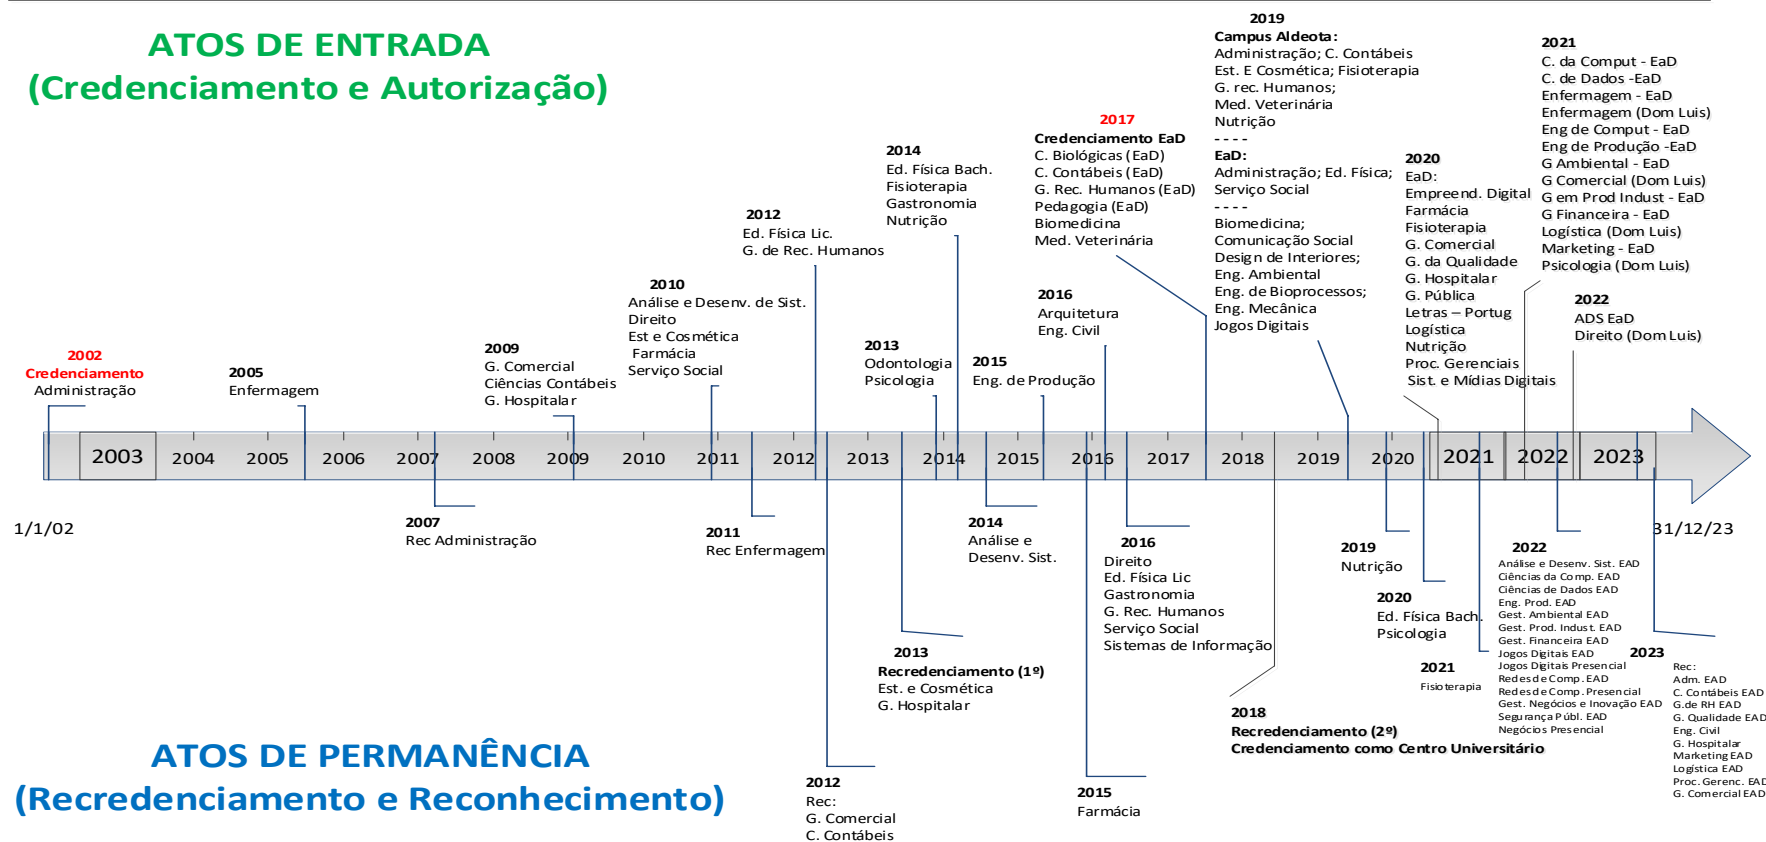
ATOS DE ENTRADA
(Credenciamento e Autorização)

2002
Credenciamento
Administração

2005
Enfermagem

2009
G. Comercial
Ciências Contábeis
G. Hospitalar

2010
Análise e Desenv. de Sist.
Direito
Est e Cosmética
Farmácia
Serviço Social

2012
Ed. Física Lic.
G. de Rec. Humanos

2014
Ed. Física Bach.
Fisioterapia
Gastronomia
Nutrição

2013
Odontologia
Psicologia

2015
Eng. de Produção

2016
Arquitetura
Eng. Civil

2017
Credenciamento EaD
C. Biológicas (EaD)
C. Contábeis (EaD)
G. Rec. Humanos (EaD)
Pedagogia (EaD)
Biomedicina
Med. Veterinária

2019
Campus Aldeota:
Administração; C. Contábeis
Est. E Cosmética; Fisioterapia
G. rec. Humanos;
Med. Veterinária
Nutrição
- - - -
EaD:
Administração; Ed. Física;
Serviço Social
- - - -
Biomedicina;
Comunicação Social
Design de Interiores;
Eng. Ambiental
Eng. de Bioprocessos;
Eng. Mecânica
Jogos Digitais

2020
EaD:
Empreend. Digital
Farmácia
Fisioterapia
G. Comercial
G. da Qualidade
G. Hospitalar
G. Pública
Letras – Portug
Logística
Nutrição
Proc. Gerenciais
Sist. e Mídias Digitais

2021
C. da Comput - EaD
C. de Dados -EaD
Enfermagem - EaD
Enfermagem (Dom Luis)
Eng de Comput - EaD
Eng de Produção -EaD
G Ambiental - EaD
G Comercial (Dom Luis)
G em Prod Indust - EaD
G Financeira - EaD
Logística (Dom Luis)
Marketing - EaD
Psicologia (Dom Luis)

2022
ADS EaD
Direito (Dom Luis)

2003 2004 2005 2006 2007 2008 2009 2010 2011 2012 2013 2014 2015 2016 2017 2018 2019 2020 2021 2022 2023

1/1/02
31/12/23

2007
Rec Administração

2011
Rec Enfermagem

2014
Análise e Desenv. Sist.

2016
Direito
Ed. Física Lic
Gastronomia
G. Rec. Humanos
Serviço Social
Sistemas de Informação

2019
Nutrição

2020
Ed. Física Bach.
Psicologia

2021
Fisioterapia

2022
Análise e Desenv. Sist. EAD
Ciências da Comp. EAD
Ciências de Dados EAD
Eng. Prod. EAD
Gest. Ambiental EAD
Gest. Prod. Indust. EAD
Gest. Financeira EAD
Jogos Digitais EAD
Jogos Digitais Presencial
Redes de Comp. EAD
Redes de Comp. Presencial
Gest. Negócios e Inovação EAD
Segurança Públ. EAD
Negócios Presencial

2023
Rec:
Adm. EAD
C. Contábeis EAD
G.de RH EAD
G. Qualidade EAD
Eng. Civil
G. Hospitalar
Marketing EAD
Logística EAD
Proc. Gerenc. EAD
G. Comercial EAD

2013
Recredenciamento (1º)
Est. e Cosmética
G. Hospitalar

2018
Recredenciamento (2º)
Credenciamento como Centro Universitário

ATOS DE PERMANÊNCIA
(Recredenciamento e Reconhecimento)

2012
Rec:
G. Comercial
C. Contábeis

2015
Farmácia